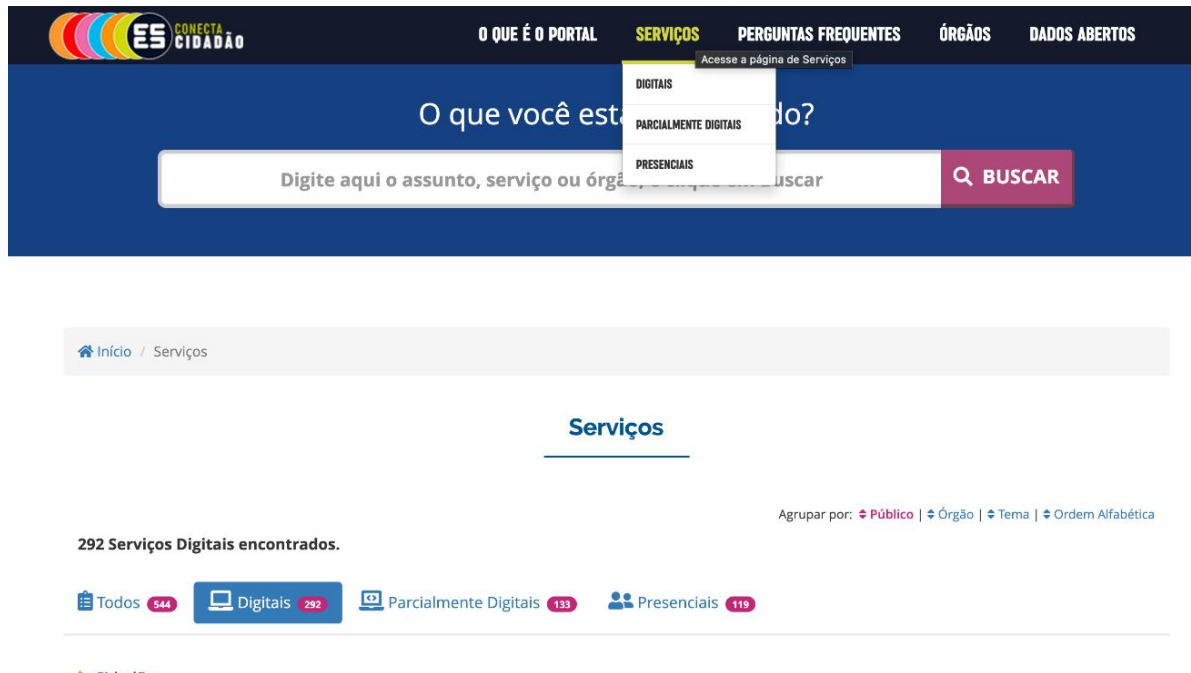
ES CONECTA CIDADÃO

O QUE É O PORTAL | SERVIÇOS | PERGUNTAS FREQUENTES | ÓRGÃOS | DADOS ABERTOS

Acesse a página de Serviços

DIGITAIS
PARCIALMENTE DIGITAIS
PRESENCIAIS

O que você esta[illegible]do?

Digite aqui o assunto, serviço ou órgã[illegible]uscar

BUSCAR

Início / Serviços

Serviços

Agrupar por: Público | Órgão | Tema | Ordem Alfabética

292 Serviços Digitais encontrados.

Todos 544 | Digitais 292 | Parcialmente Digitais 133 | Presenciais 119